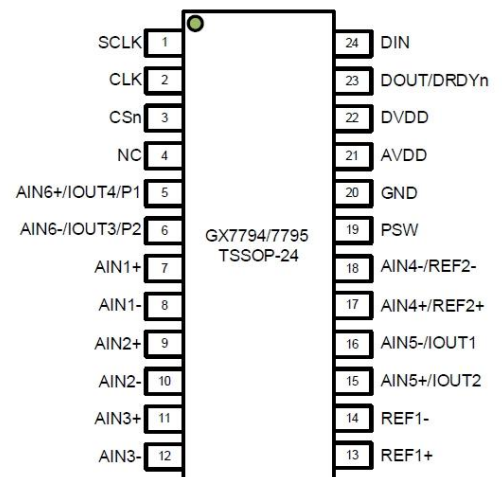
SCLK 1
CLK 2
CSn 3
NC 4
AIN6+/IOUT4/P1 5
AIN6-/IOUT3/P2 6
AIN1+ 7
AIN1- 8
AIN2+ 9
AIN2- 10
AIN3+ 11
AIN3- 12

GX7794/7795
TSSOP-24

24 DIN
23 DOUT/DRDYn
22 DVDD
21 AVDD
20 GND
19 PSW
18 AIN4-/REF2-
17 AIN4+/REF2+
16 AIN5-/IOUT1
15 AIN5+/IOUT2
14 REF1-
13 REF1+